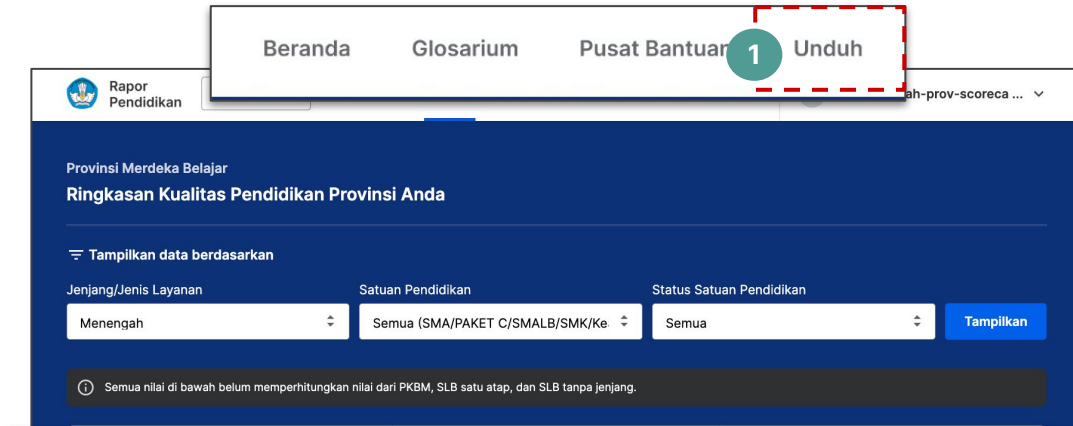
Beranda Glosarium Pusat Bantuan 1 Unduh

Rapor Pendidikan

ah-prov-scoreca ...

Provinsi Merdeka Belajar

Ringkasan Kualitas Pendidikan Provinsi Anda

Tampilkan data berdasarkan

Jenjang/Jenis Layanan
Menengah

Satuan Pendidikan
Semua (SMA/PAKET C/SMALB/SMK/Ke

Status Satuan Pendidikan
Semua

Tampilkan

Semua nilai di bawah belum memperhitungkan nilai dari PKBM, SLB satu atap, dan SLB tanpa jenjang.